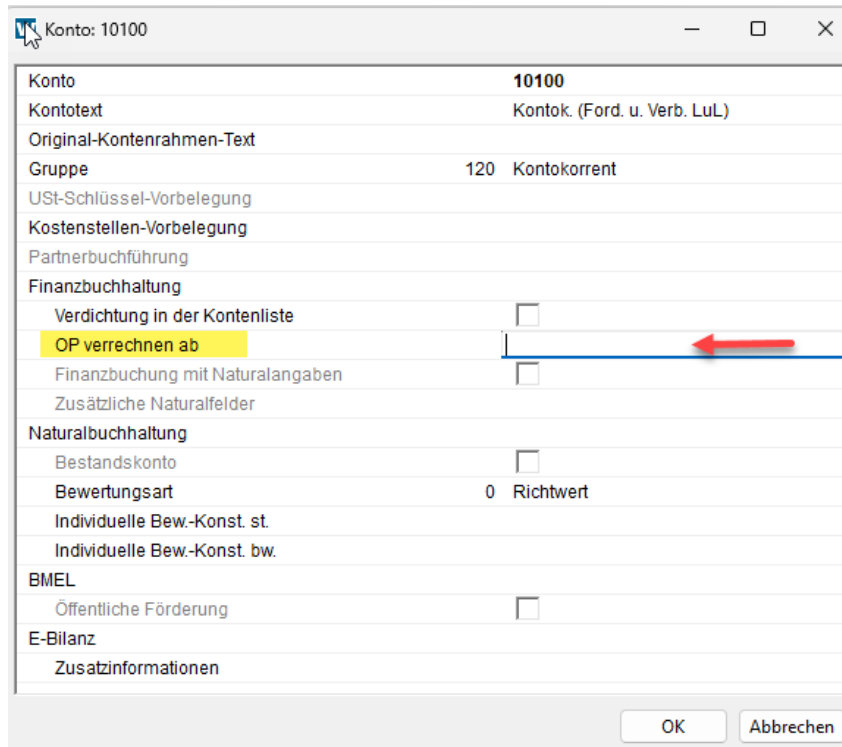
Konto: 10100

| | |
|---|---|
| Konto | **10100** |
| Kontotext | Kontok. (Ford. u. Verb. LuL) |
| Original-Kontenrahmen-Text | |
| Gruppe | 120 Kontokorrent |
| USt-Schlüssel-Vorbelegung | |
| Kostenstellen-Vorbelegung | |
| Partnerbuchführung | |
| Finanzbuchhaltung | |
| Verdichtung in der Kontenliste | |
| OP verrechnen ab | |
| Finanzbuchung mit Naturalangaben | |
| Zusätzliche Naturalfelder | |
| Naturalbuchhaltung | |
| Bestandskonto | |
| Bewertungsart | 0 Richtwert |
| Individuelle Bew.-Konst. st. | |
| Individuelle Bew.-Konst. bw. | |
| BMEL | |
| Öffentliche Förderung | |
| E-Bilanz | |
| Zusatzinformationen | |

OK Abbrechen